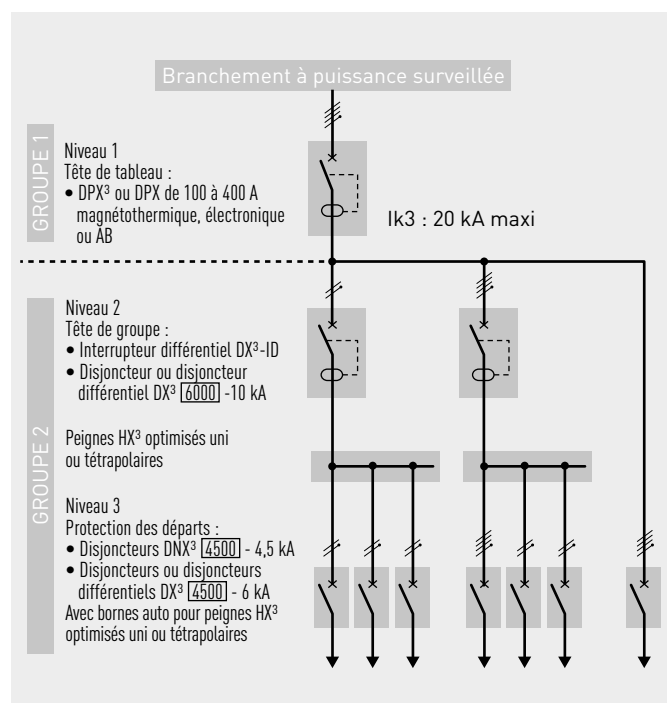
Branchement à puissance surveillée

GROUPE 1

Niveau 1
Tête de tableau :
• DPX³ ou DPX de 100 à 400 A magnétothermique, électronique ou AB

Ik3 : 20 kA maxi

GROUPE 2

Niveau 2
Tête de groupe :
• Interrupteur différentiel DX³-ID
• Disjoncteur ou disjoncteur différentiel DX³ 6000 -10 kA

Peignes HX³ optimisés uni ou tétrapolaires

Niveau 3
Protection des départs :
• Disjoncteurs DNX³ 4500 - 4,5 kA
• Disjoncteurs ou disjoncteurs différentiels DX³ 4500 - 6 kA
Avec bornes auto pour peignes HX³ optimisés uni ou tétrapolaires